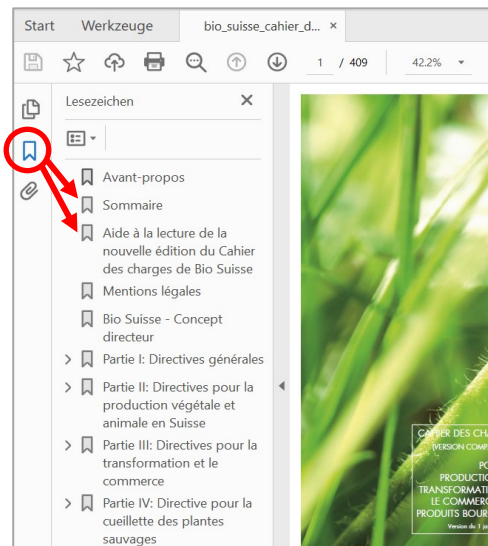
Start Werkzeuge bio_suisse_cahier_d... ×

1 / 409 42.2%

Lesezeichen ×

Avant-propos

Sommaire

Aide à la lecture de la nouvelle édition du Cahier des charges de Bio Suisse

Mentions légales

Bio Suisse - Concept directeur

Partie I: Directives générales

Partie II: Directives pour la production végétale et animale en Suisse

Partie III: Directives pour la transformation et le commerce

Partie IV: Directive pour la cueillette des plantes sauvages

CAHIER DES CHA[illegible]
VERSION COMP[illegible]
PO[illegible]
PRODUCTIO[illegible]
TRANSFORMATI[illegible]
LE COMMERC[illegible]
PRODUITS BOUR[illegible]
Version du 1 j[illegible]